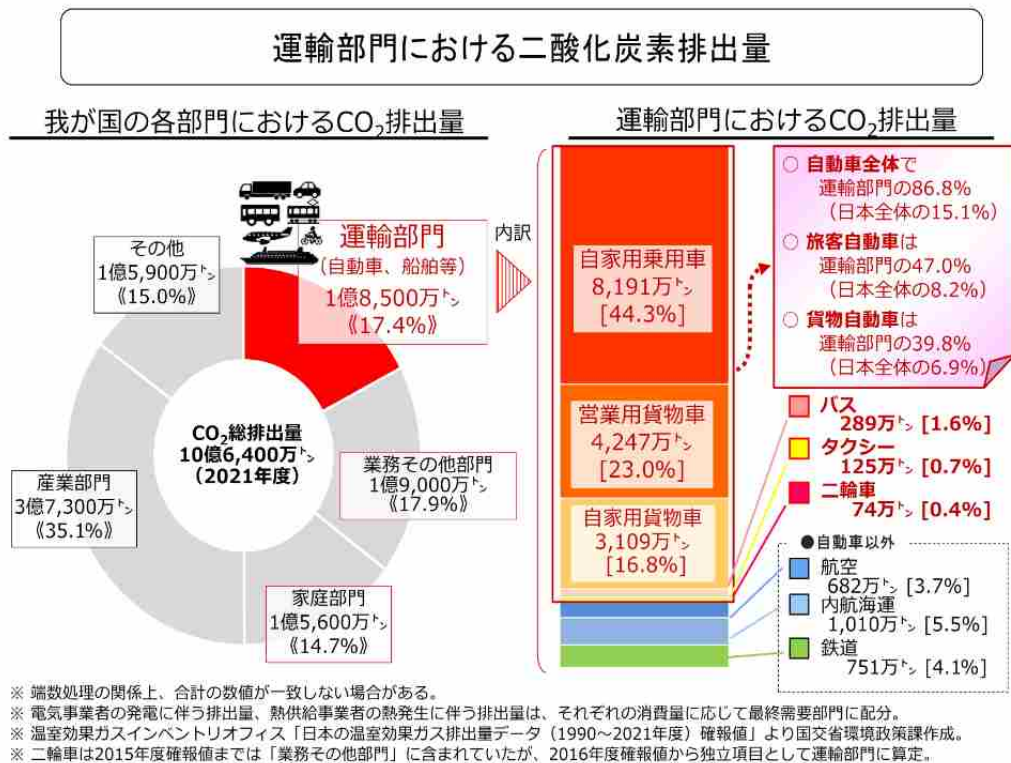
運輸部門における二酸化炭素排出量

我が国の各部門における$CO_2$排出量

その他
1億5,900万トン
《15.0%》

運輸部門
（自動車、船舶等）
1億8,500万トン
《17.4%》

$CO_2$総排出量
10億6,400万トン
（2021年度）

業務その他部門
1億9,000万トン
《17.9%》

産業部門
3億7,300万トン
《35.1%》

家庭部門
1億5,600万トン
《14.7%》

内訳

運輸部門における$CO_2$排出量

自家用乗用車
8,191万トン
[44.3%]

営業用貨物車
4,247万トン
[23.0%]

自家用貨物車
3,109万トン
[16.8%]

○ 自動車全体で
運輸部門の86.8%
（日本全体の15.1%）

○ 旅客自動車は
運輸部門の47.0%
（日本全体の8.2%）

○ 貨物自動車は
運輸部門の39.8%
（日本全体の6.9%）

バス
289万トン [1.6%]

タクシー
125万トン [0.7%]

二輪車
74万トン [0.4%]

●自動車以外

航空
682万トン [3.7%]

内航海運
1,010万トン [5.5%]

鉄道
751万トン [4.1%]

※ 端数処理の関係上、合計の数値が一致しない場合がある。
※ 電気事業者の発電に伴う排出量、熱供給事業者の熱発生に伴う排出量は、それぞれの消費量に応じて最終需要部門に配分。
※ 温室効果ガスインベントリオフィス「日本の温室効果ガス排出量データ（1990～2021年度）確報値」より国交省環境政策課作成。
※ 二輪車は2015年度確報値までは「業務その他部門」に含まれていたが、2016年度確報値から独立項目として運輸部門に算定。